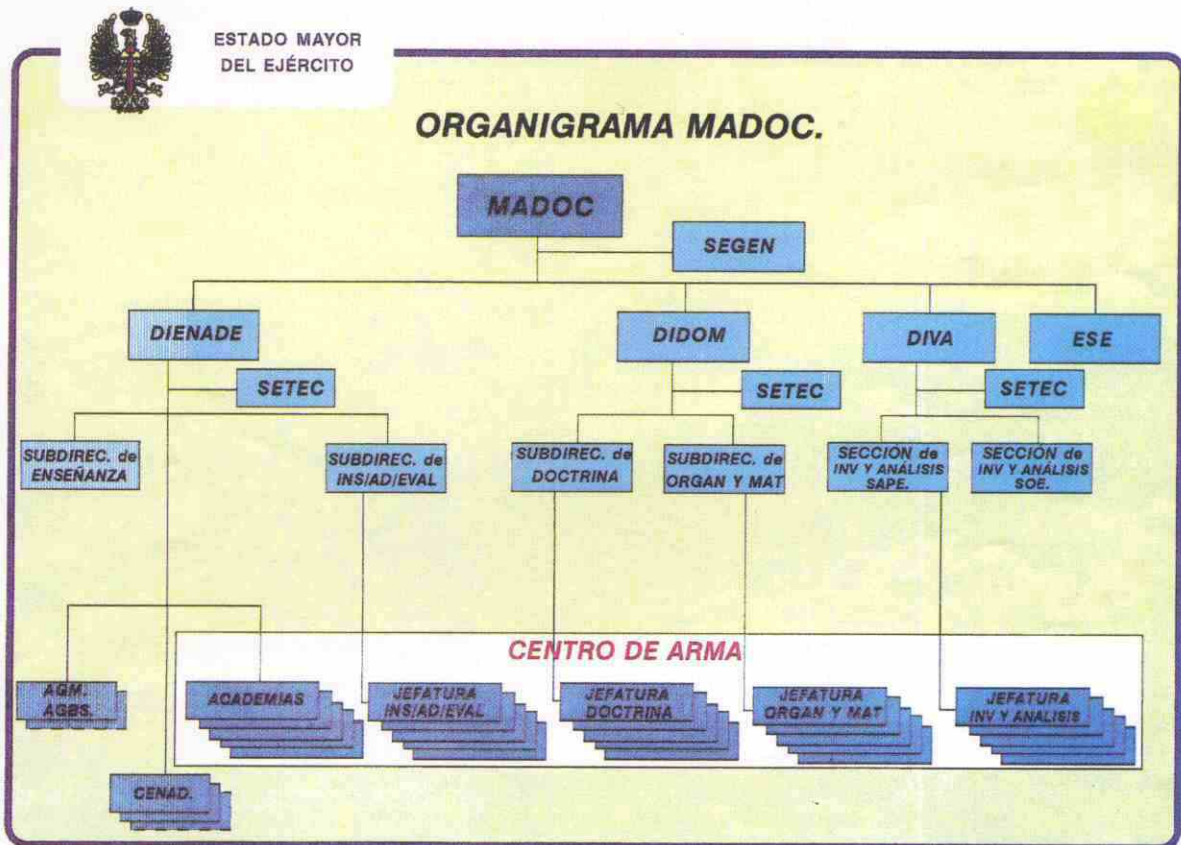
ESTADO MAYOR
DEL EJÉRCITO

ORGANIGRAMA MADOC.

MADOC

SEGEN

DIENADE

DIDOM

DIVA

ESE

SETEC

SETEC

SETEC

SUBDIREC. de ENSEÑANZA

SUBDIREC. de INS/AD/EVAL

SUBDIREC. de DOCTRINA

SUBDIREC. de ORGAN Y MAT

SECCION de INV Y ANÁLISIS SAPE.

SECCIÓN de INV Y ANÁLISIS SOE.

CENTRO DE ARMA

AGM. AGBS.

ACADEMIAS

JEFATURA INS/AD/EVAL

JEFATURA DOCTRINA

JEFATURA ORGAN Y MAT

JEFATURA INV Y ANALISIS

CENAD.